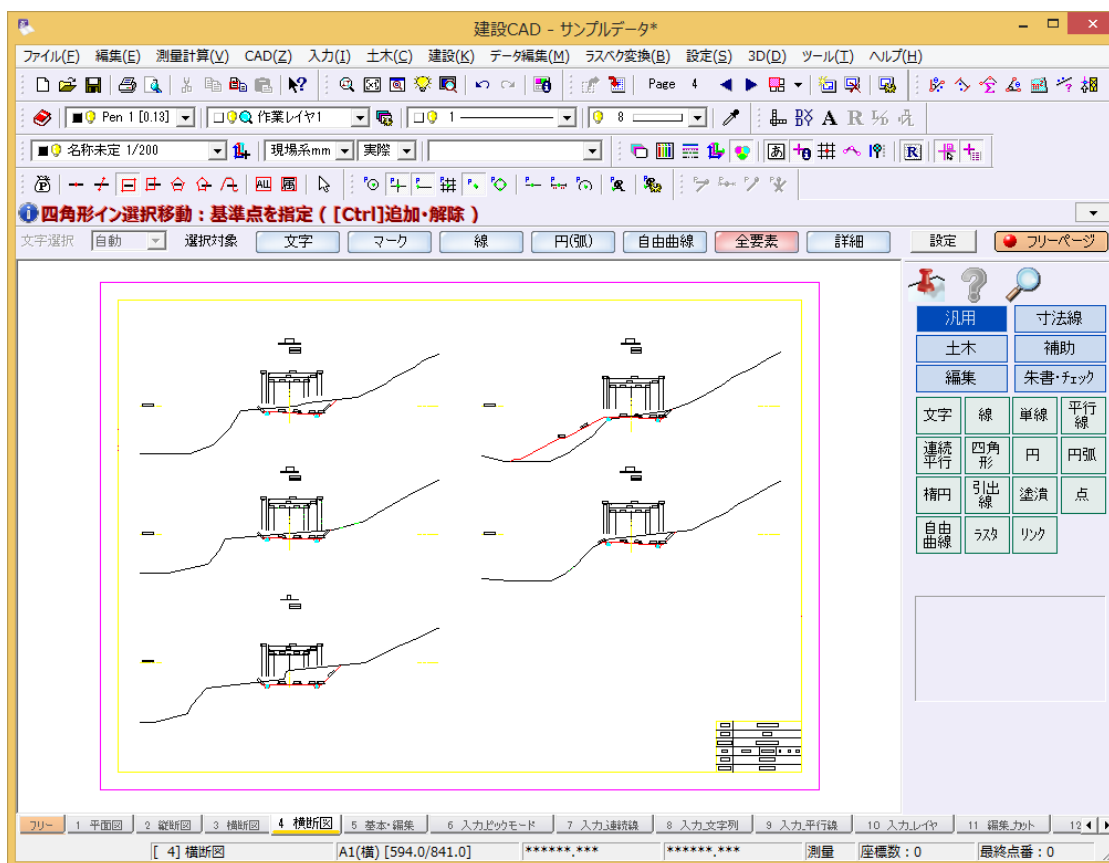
建設CAD - サンプルデータ*

ファイル(F) 編集(E) 測量計算(V) CAD(Z) 入力(I) 土木(C) 建設(K) データ編集(M) ラスベク変換(B) 設定(S) 3D(D) ツール(T) ヘルプ(H)

Page 4

Pen 1 [0.13] 作業レイヤ1 1 8

名称未定 1/200 現場系mm 実際

四角形イン選択移動：基準点を指定（[Ctrl]追加・解除）

文字選択 自動 選択対象 文字 マーク 線 円(弧) 自由曲線 全要素 詳細 設定 フリーページ

汎用 寸法線
土木 補助
編集 朱書・チェック
文字 線 単線 平行線
連続平行 四角形 円 円弧
楕円 引出線 塗潰 点
自由曲線 ラスタ リンク

フリー 1 平面図 2 縦断図 3 横断図 4 横断図 5 基本・編集 6 入力ピックモード 7 入力連続線 8 入力文字列 9 入力平行線 10 入力レイヤ 11 編集カット 12

[ 4] 横断図 A1(横) [594.0/841.0] ******.*** ******.*** 測量 座標数：0 最終点番：0